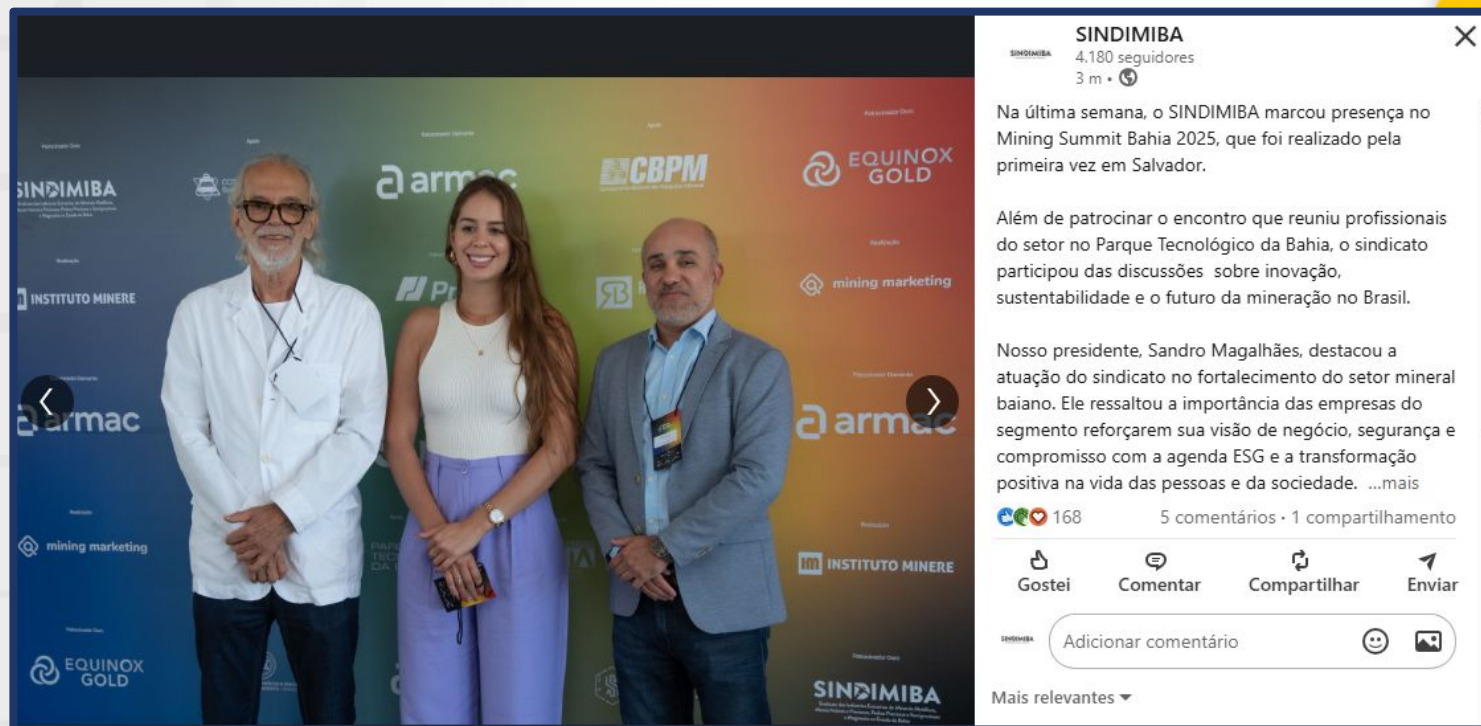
SINDIMIBA
armac
CBPM
EQUINOX GOLD
INSTITUTO MINERE
mining marketing
armac
armac
mining marketing
INSTITUTO MINERE
EQUINOX GOLD
SINDIMIBA

SINDIMIBA
SINDIMIBA
4.180 seguidores
3 m •

Na última semana, o SINDIMIBA marcou presença no Mining Summit Bahia 2025, que foi realizado pela primeira vez em Salvador.

Além de patrocinar o encontro que reuniu profissionais do setor no Parque Tecnológico da Bahia, o sindicato participou das discussões sobre inovação, sustentabilidade e o futuro da mineração no Brasil.

Nosso presidente, Sandro Magalhães, destacou a atuação do sindicato no fortalecimento do setor mineral baiano. Ele ressaltou a importância das empresas do segmento reforçarem sua visão de negócio, segurança e compromisso com a agenda ESG e a transformação positiva na vida das pessoas e da sociedade. ...mais

168
5 comentários • 1 compartilhamento

Gostei
Comentar
Compartilhar
Enviar

SINDIMIBA
Adicionar comentário

Mais relevantes